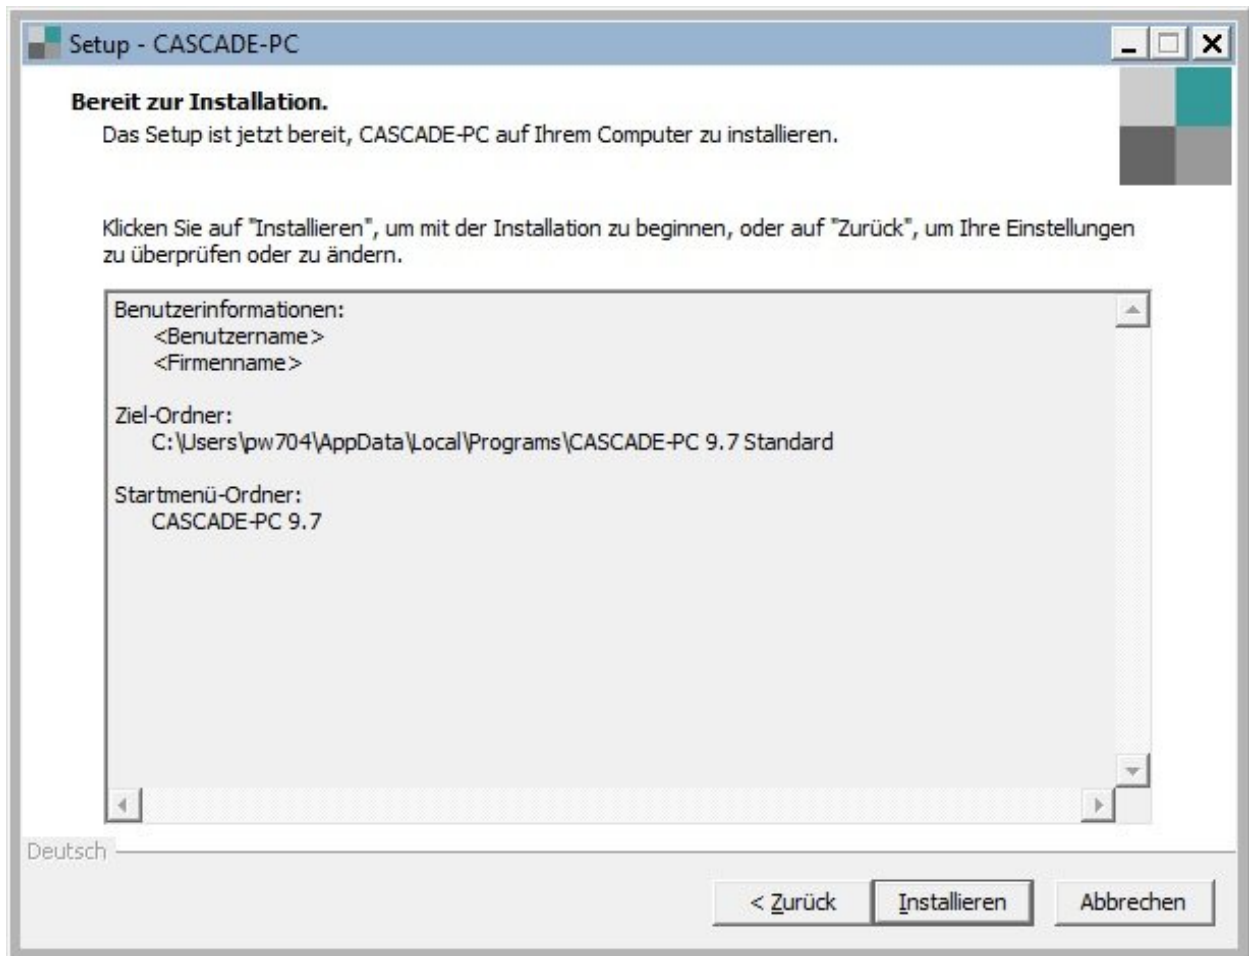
Setup - CASCADE-PC

Bereit zur Installation.

Das Setup ist jetzt bereit, CASCADE-PC auf Ihrem Computer zu installieren.

Klicken Sie auf "Installieren", um mit der Installation zu beginnen, oder auf "Zurück", um Ihre Einstellungen zu überprüfen oder zu ändern.

Benutzerinformationen:
<Benutzername>
<Firmenname>

Ziel-Ordner:
C:\Users\pw704\AppData\Local\Programs\CASCADE-PC 9.7 Standard

Startmenü-Ordner:
CASCADE-PC 9.7

Deutsch

< Zurück | Installieren | Abbrechen